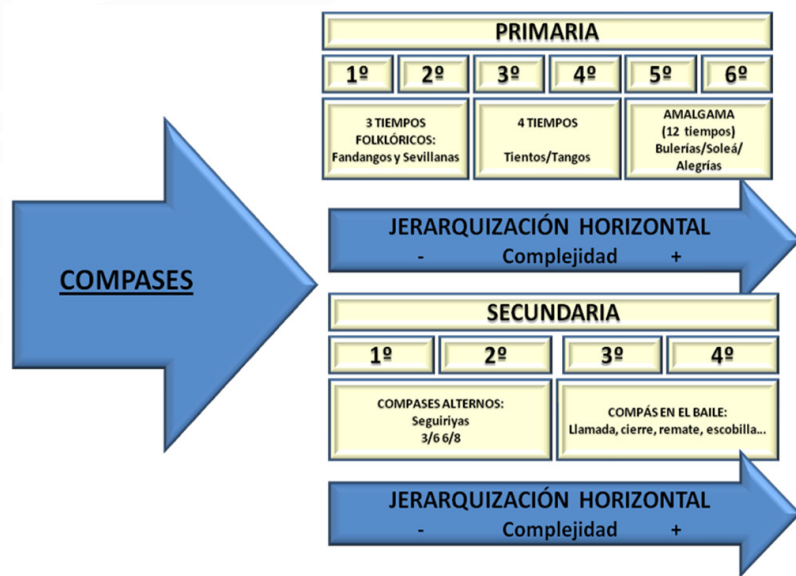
COMPASES

PRIMARIA

| 1º | 2º | 3º | 4º | 5º | 6º |
|---|---|---|---|---|---|

3 TIEMPOS FOLKLÓRICOS: Fandangos y Sevillanas

4 TIEMPOS

Tientos/Tangos

AMALGAMA (12 tiempos) Bulerías/Soleá/ Alegrías

JERARQUIZACIÓN HORIZONTAL
- Complejidad +

SECUNDARIA

| 1º | 2º | 3º | 4º |
|---|---|---|---|

COMPASES ALTERNOS: Seguiriyas 3/6 6/8

COMPÁS EN EL BAILE: Llamada, cierre, remate, escobilla…

JERARQUIZACIÓN HORIZONTAL
- Complejidad +